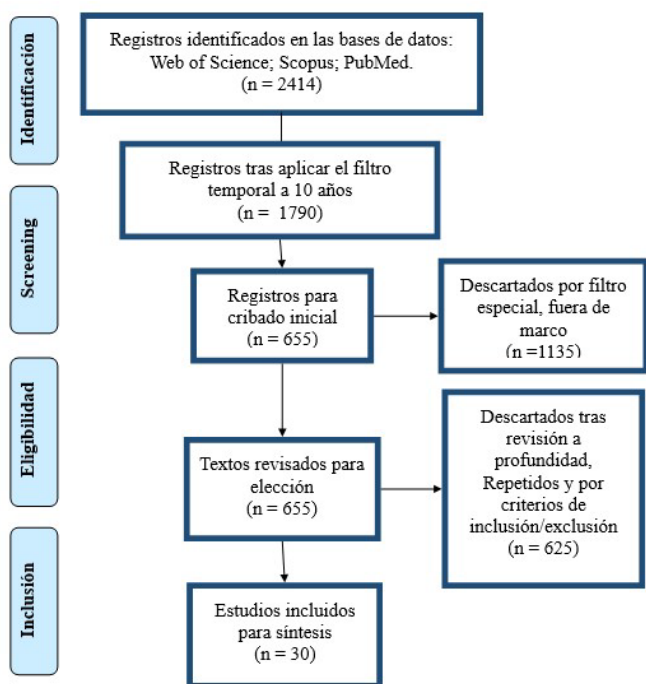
Identificación

Registros identificados en las bases de datos: Web of Science; Scopus; PubMed. (n = 2414)

Screening

Registros tras aplicar el filtro temporal a 10 años (n = 1790)

Registros para cribado inicial (n = 655)

Descartados por filtro especial, fuera de marco (n =1135)

Eligibilidad

Textos revisados para elección (n = 655)

Descartados tras revisión a profundidad, Repetidos y por criterios de inclusión/exclusión (n = 625)

Inclusión

Estudios incluidos para síntesis (n = 30)